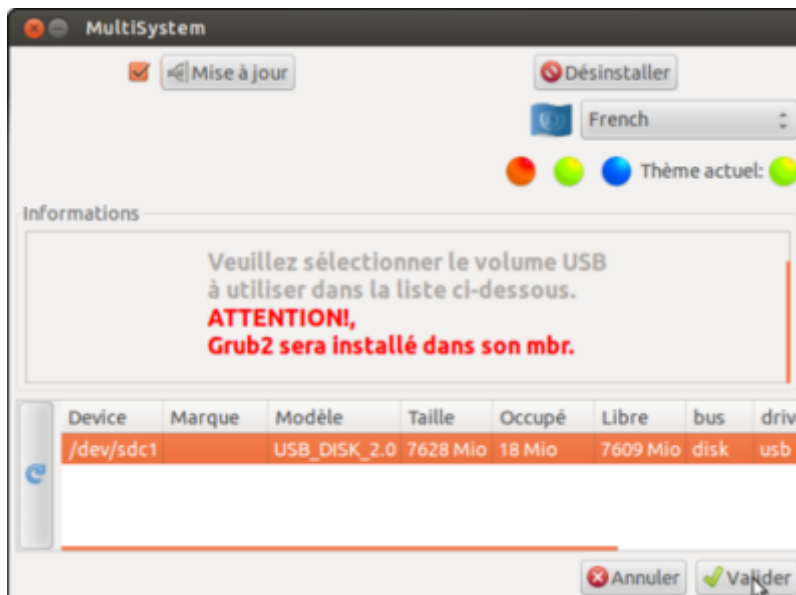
MultiSystem

Mise à jour

Désinstaller

French

Thème actuel:

Informations

Veuillez sélectionner le volume USB à utiliser dans la liste ci-dessous.
ATTENTION!,
Grub2 sera installé dans son mbr.

| Device | Marque | Modèle | Taille | Occupé | Libre | bus | driv |
|---|---|---|---|---|---|---|---|
| /dev/sdc1 | | USB_DISK_2.0 | 7628 Mio | 18 Mio | 7609 Mio | disk | usb |

Annuler

Valider